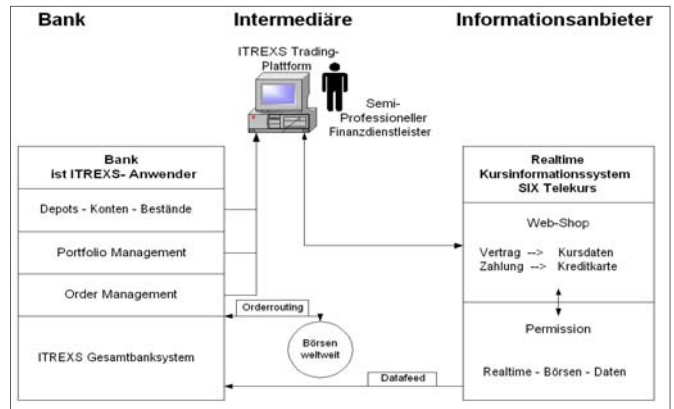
Bank

Intermediäre

Informationsanbieter

ITREXS Trading-Plattform

Semi-Professioneller Finanzdienstleister

Bank
ist ITREXS- Anwender

Depots - Konten - Bestände

Portfolio Management

Order Management

Orderrouting

ITREXS Gesamtbanksystem

Börsen weltweit

Datafeed

Realtime
Kursinformationssystem
SIX Telekurs

Web-Shop

Vertrag --> Kursdaten
Zahlung --> Kreditkarte

Permission

Realtime - Börsen - Daten